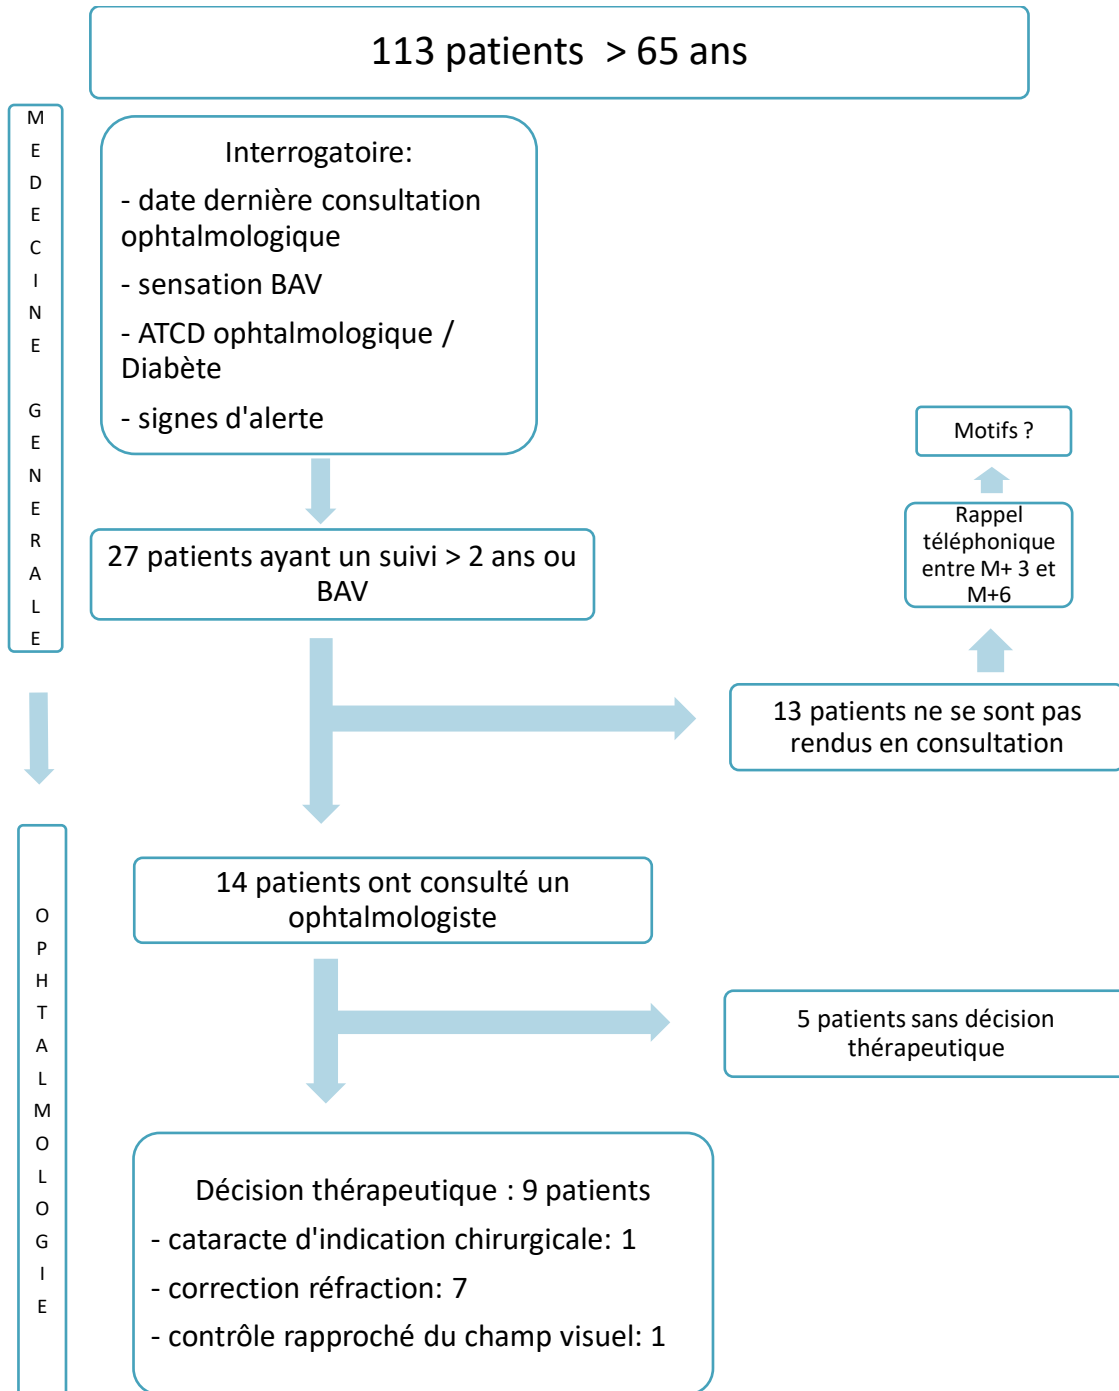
113 patients > 65 ans

M
E
D
E
C
I
N
E

G
E
N
E
R
A
L
E

Interrogatoire:

- date dernière consultation ophtalmologique

- sensation BAV

- ATCD ophtalmologique / Diabète

- signes d'alerte

Motifs ?

Rappel téléphonique entre M+ 3 et M+6

27 patients ayant un suivi > 2 ans ou BAV

13 patients ne se sont pas rendus en consultation

O
P
H
T
A
L
M
O
L
O
G
I
E

14 patients ont consulté un ophtalmologiste

5 patients sans décision thérapeutique

Décision thérapeutique : 9 patients

- cataracte d'indication chirurgicale: 1

- correction réfraction: 7

- contrôle rapproché du champ visuel: 1